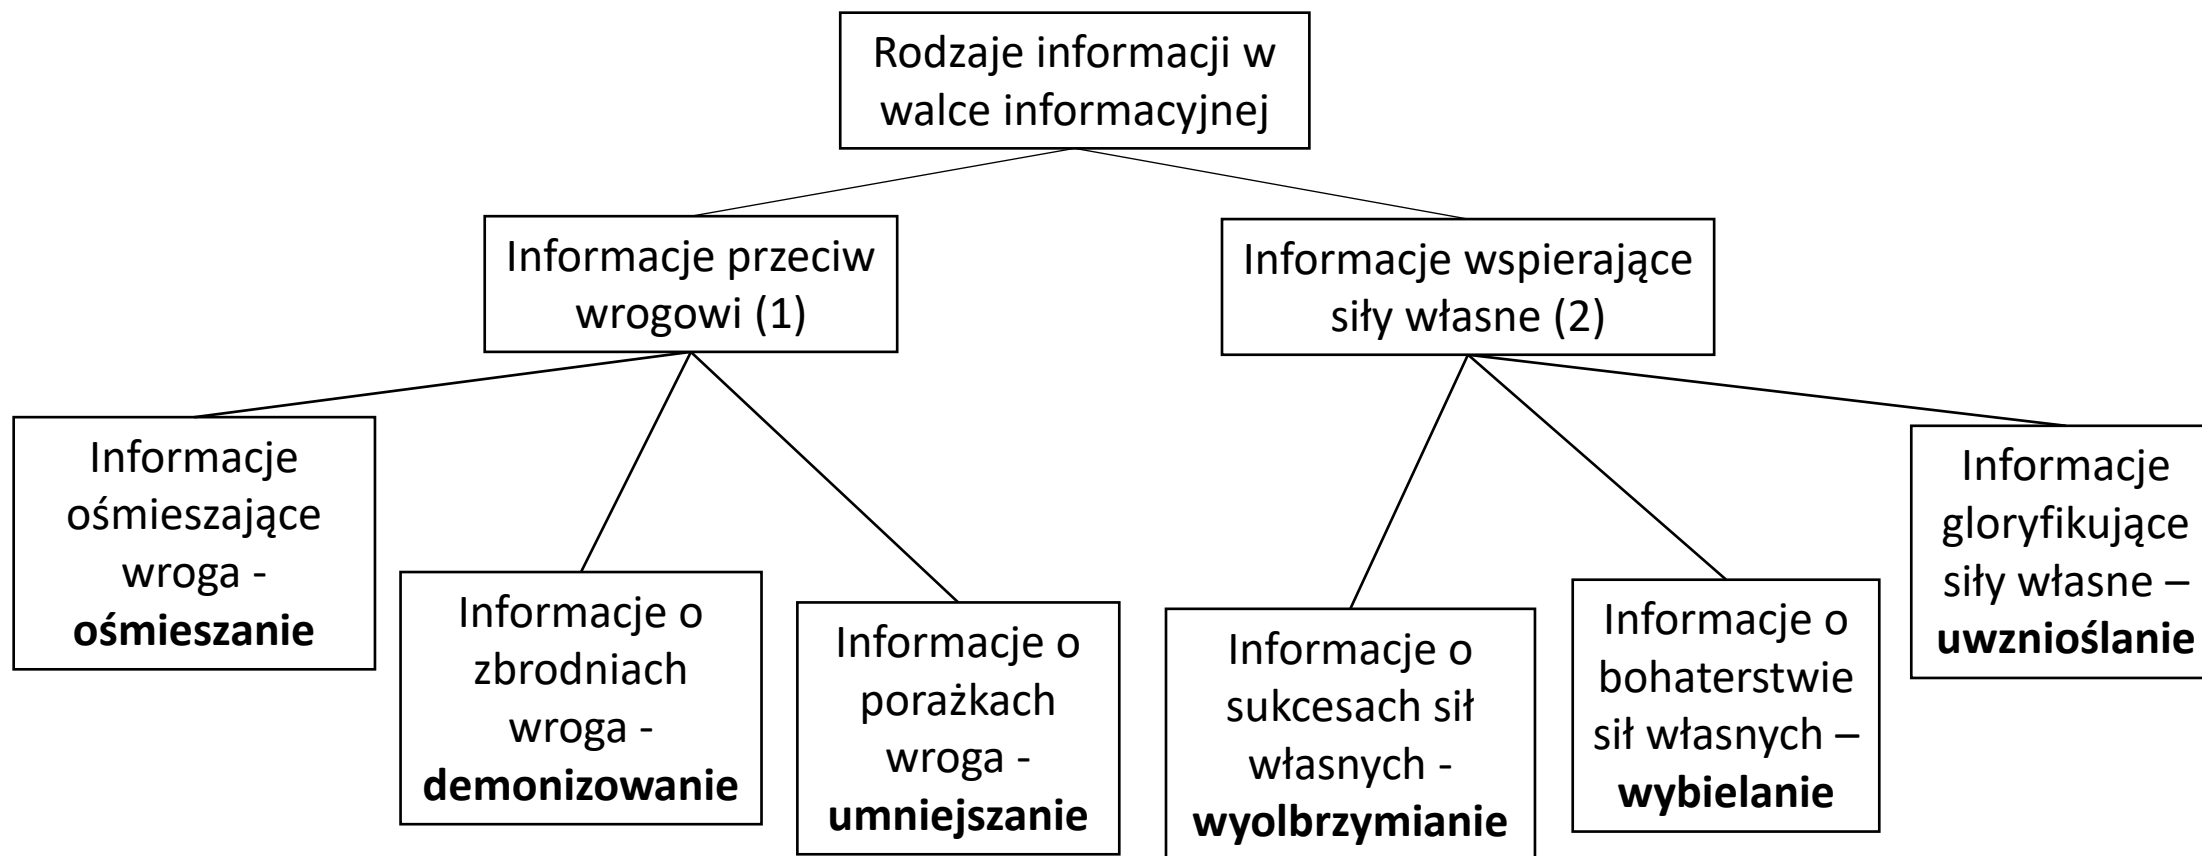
Rodzaje informacji w walce informacyjnej

Informacje przeciw wrogowi (1)

Informacje wspierające siły własne (2)

Informacje ośmieszające wroga - **ośmieszanie**

Informacje o zbrodniach wroga - **demonizowanie**

Informacje o porażkach wroga - **umniejszanie**

Informacje o sukcesach sił własnych - **wyolbrzymianie**

Informacje o bohaterstwie sił własnych – **wybielanie**

Informacje gloryfikujące siły własne – **uwznioślanie**